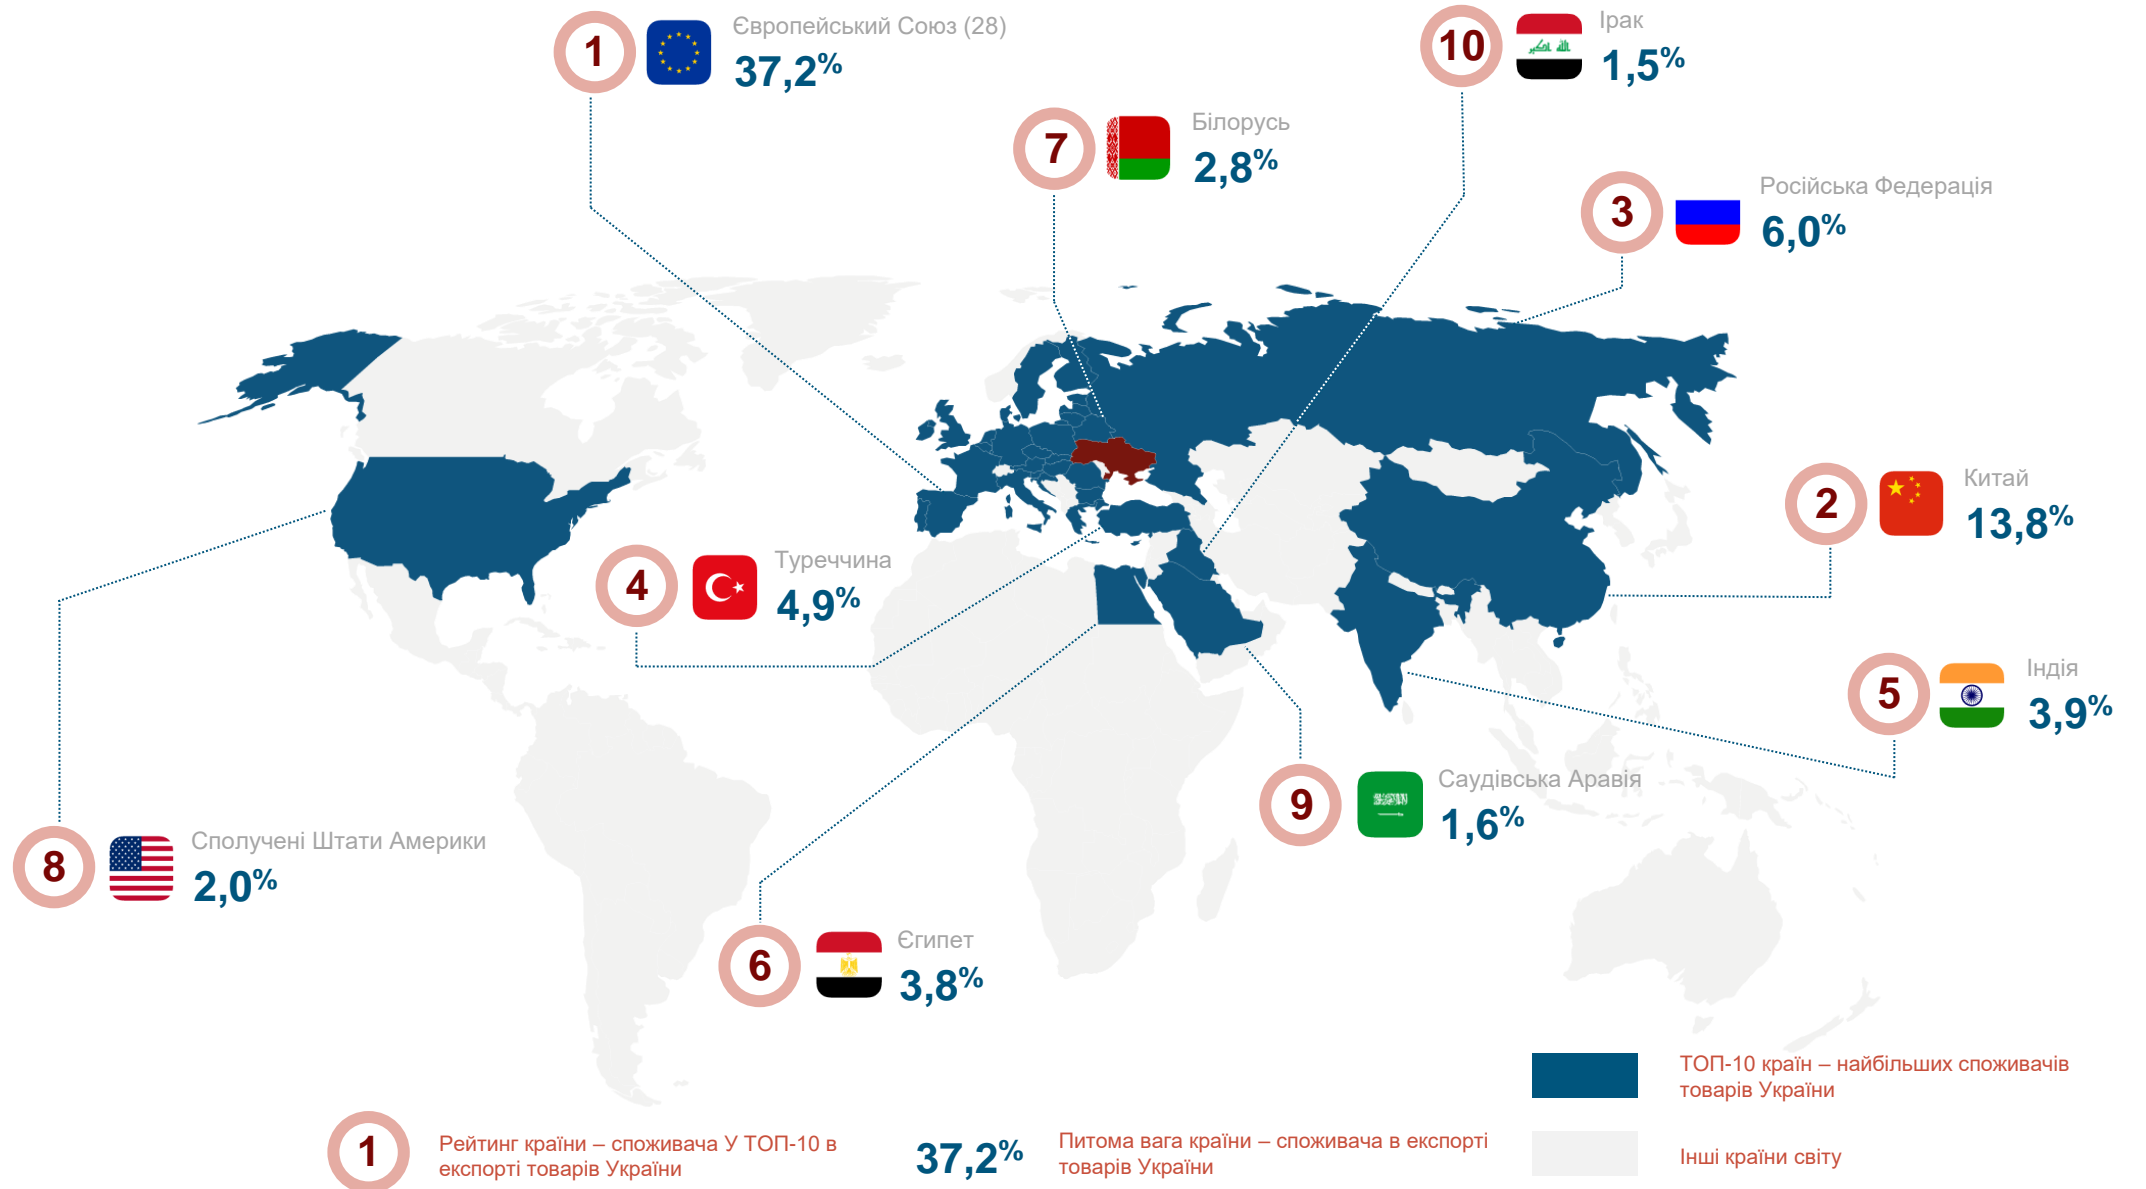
1 Європейський Союз (28) 37,2%

10 Ірак 1,5%

7 Білорусь 2,8%

3 Російська Федерація 6,0%

2 Китай 13,8%

4 Туреччина 4,9%

5 Індія 3,9%

9 Саудівська Аравія 1,6%

8 Сполучені Штати Америки 2,0%

6 Єгипет 3,8%

ТОП-10 країн – найбільших споживачів товарів України

Інші країни світу

1 Рейтинг країни – споживача У ТОП-10 в експорті товарів України

37,2% Питома вага країни – споживача в експорті товарів України